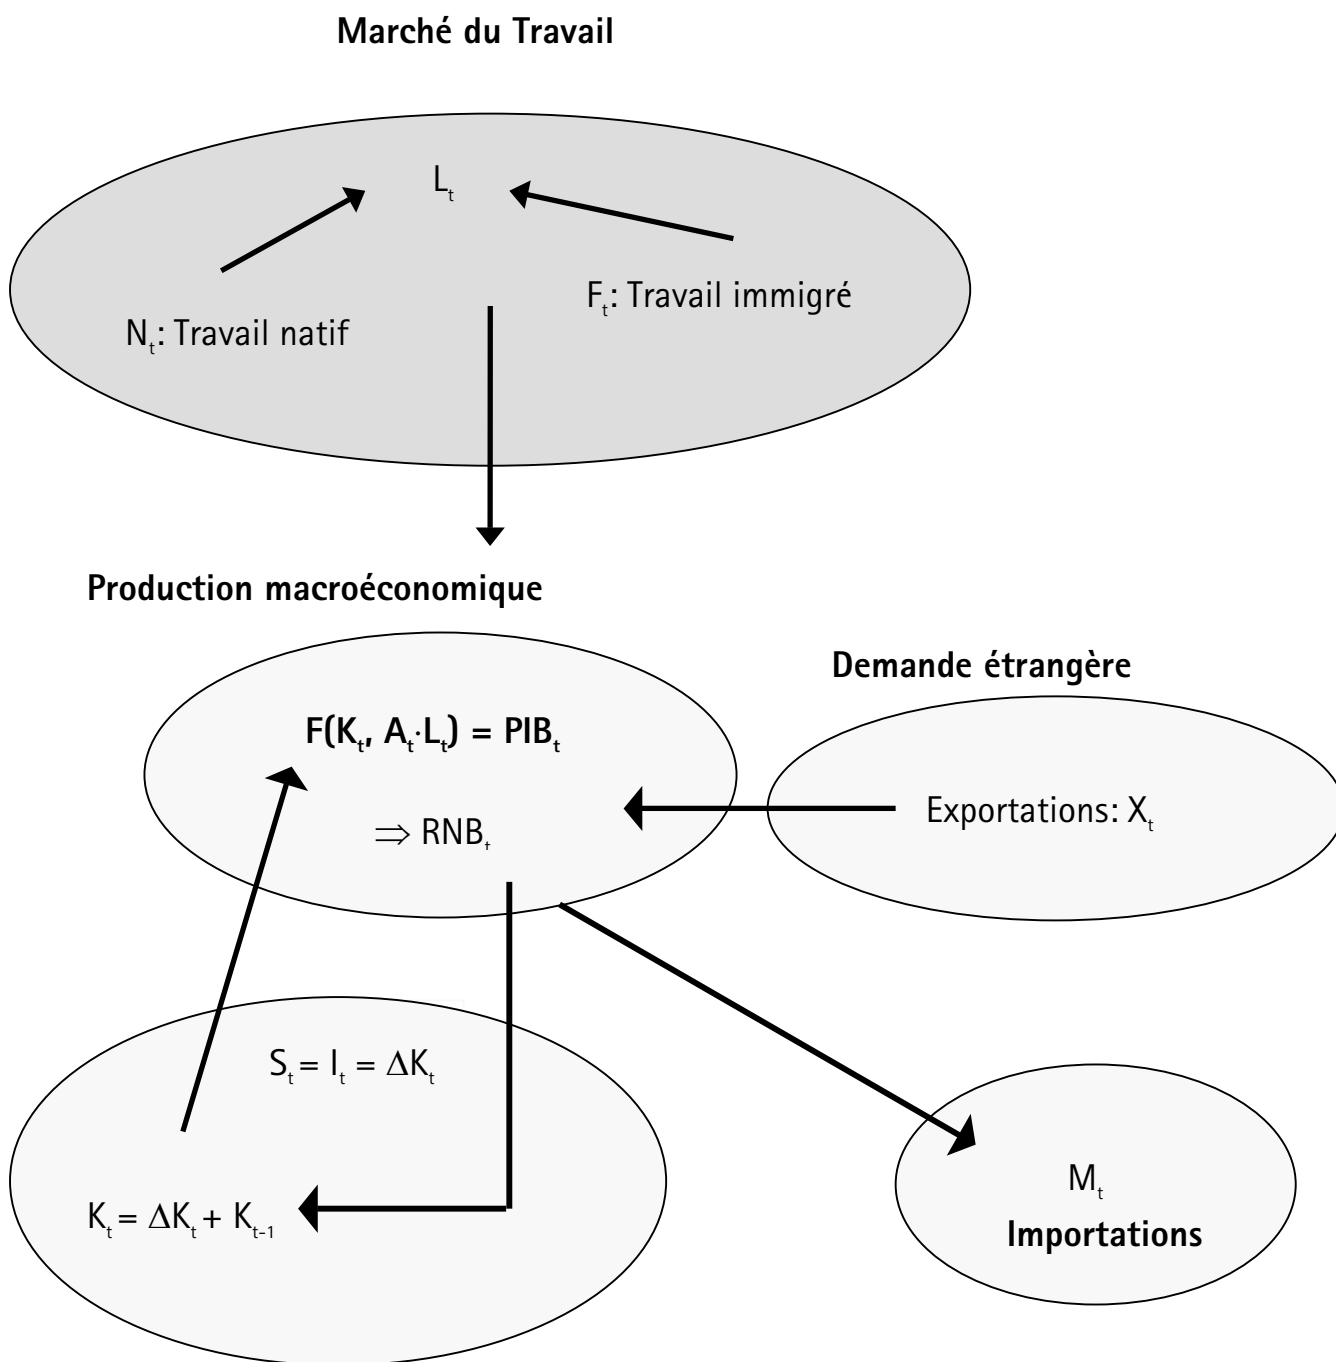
**Marché du Travail**

$L_t$

$N_t$: Travail natif

$F_t$: Travail immigré

**Production macroéconomique**

**Demande étrangère**

**$F(K_t, A_t \cdot L_t) = PIB_t$**

$\Rightarrow RNB_t$

Exportations: $X_t$

$S_t = I_t = \Delta K_t$

$K_t = \Delta K_t + K_{t-1}$

$M_t$
**Importations**